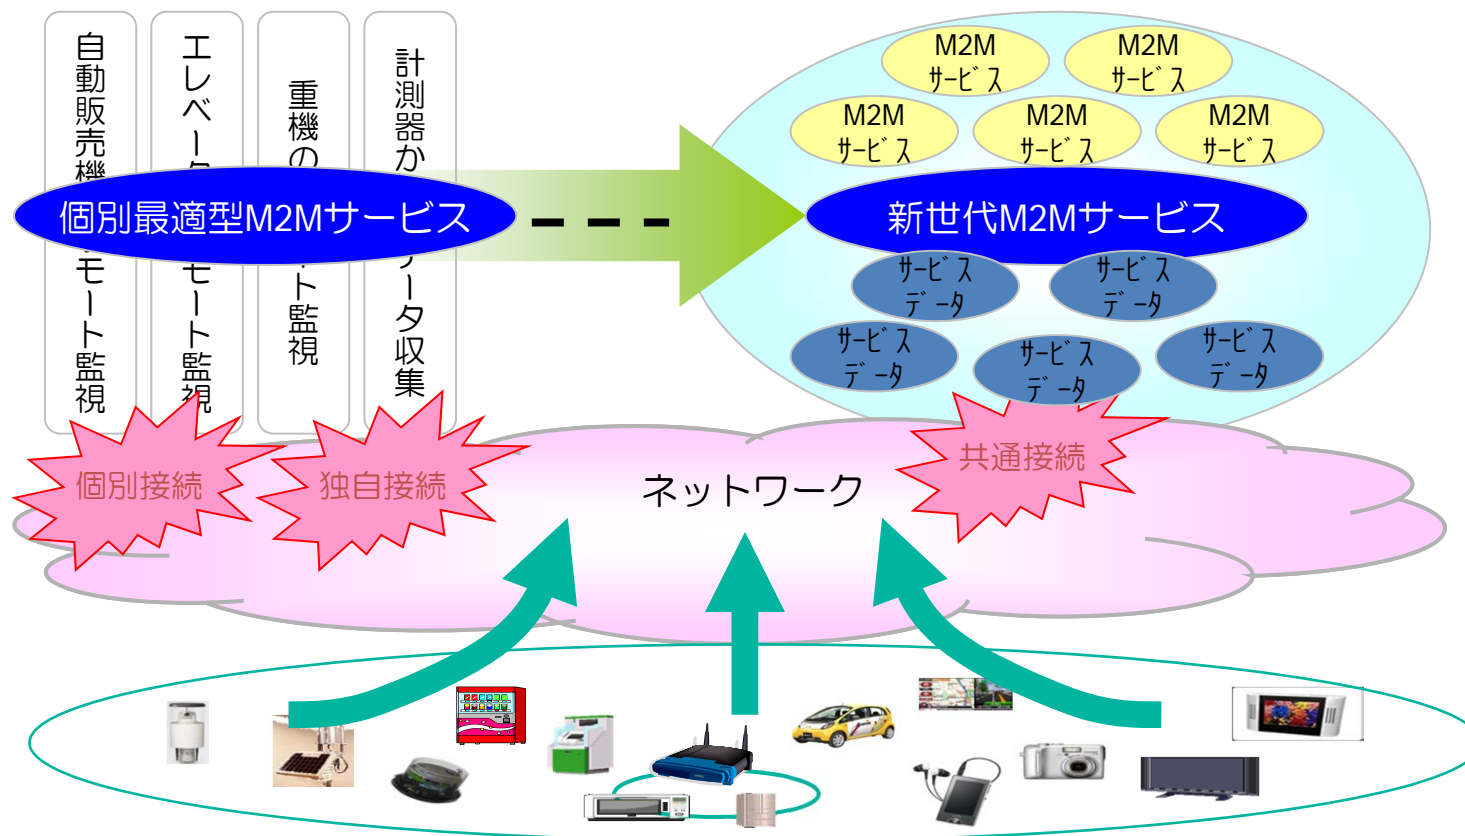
自動販売機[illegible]モート監視

エレベー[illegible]モート監視

重機の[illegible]ト監視

計測器か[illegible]ータ収集

個別最適型M2Mサービス

M2M サービス

M2M サービス

M2M サービス

M2M サービス

M2M サービス

新世代M2Mサービス

サービス データ

サービス データ

サービス データ

サービス データ

サービス データ

個別接続

独自接続

ネットワーク

共通接続